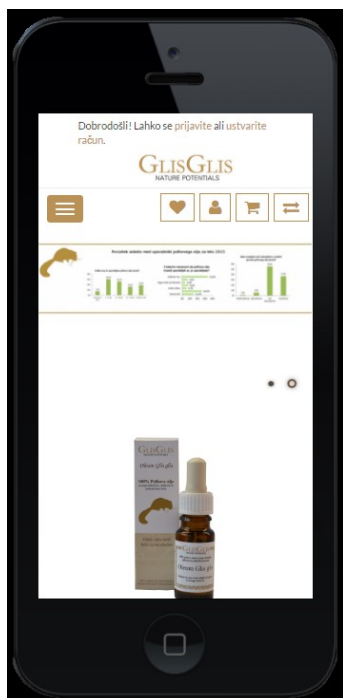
Dobrodošli! Lahko se prijavite ali ustvarite račun.

GLISGLIS
NATURE POTENTIALS

Povzetek ankete med uporabniki polhovega olja za leto 2015

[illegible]

GLISGLIS

Oleum Glis glis

100% Polhovo olje

Oleum Glis glis